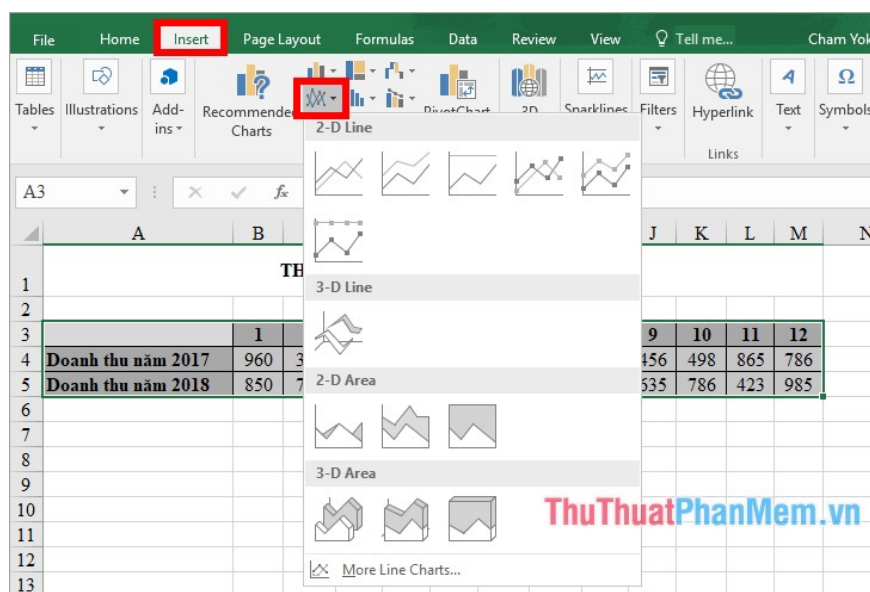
File Home Insert Page Layout Formulas Data Review View Tell me... Cham Yok

Tables Illustrations Add-ins Recommended Charts PivotChart 3D Sparklines Filters Hyperlink Text Symbols

Links

A3

fx

2-D Line

3-D Line

2-D Area

3-D Area

More Line Charts...

| | A | B | | J | K | L | M | N |
|---|---|---|---|---|---|---|---|---|
| 1 | | | TH | | | | | |
| 2 | | | | | | | | |
| 3 | | 1 | | 9 | 10 | 11 | 12 | |
| 4 | Doanh thu năm 2017 | 960 | 3 | 456 | 498 | 865 | 786 | |
| 5 | Doanh thu năm 2018 | 850 | 7 | 635 | 786 | 423 | 985 | |
| 6 | | | | | | | | |
| 7 | | | | | | | | |
| 8 | | | | | | | | |
| 9 | | | | | | | | |
| 10 | | | | | | | | |
| 11 | | | | | | | | |
| 12 | | | | | | | | |
| 13 | | | | | | | | |

ThuThuatPhanMem.vn